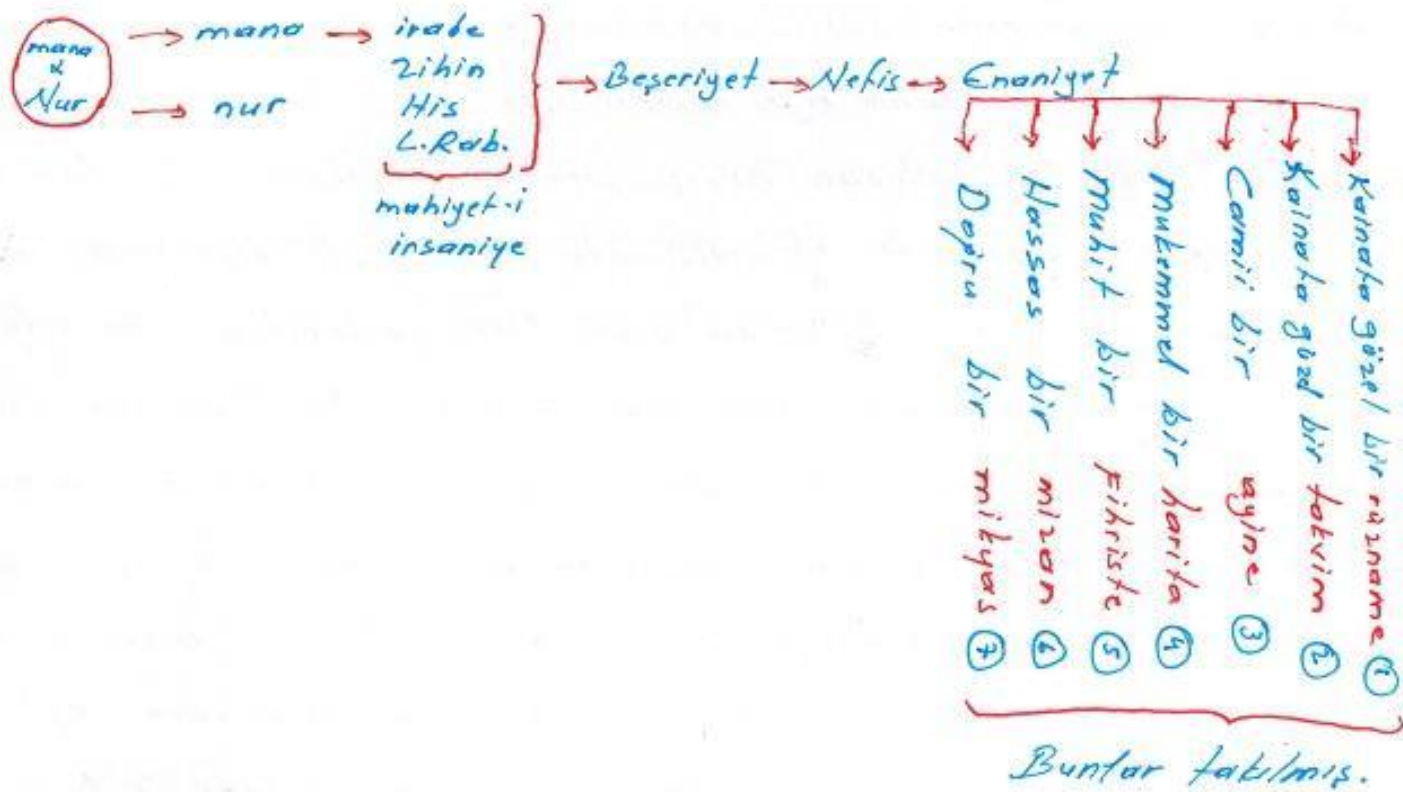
mana
&
Nur

→ mana → irade
Zihin
His
L.Rab.

mahiyet-i
insaniye

→ nur

→ Beşeriyet → Nefis → Enaniyet

→ Kainata güzel bir rüzname ①
→ Kainata güzel bir takvim ②
→ Camii bir ayine ③
→ Mükemmel bir harita ④
→ Muhit bir fihriste ⑤
→ Hassas bir mizan ⑥
→ Doğru bir mikyas ⑦

Bunlar takılmış.